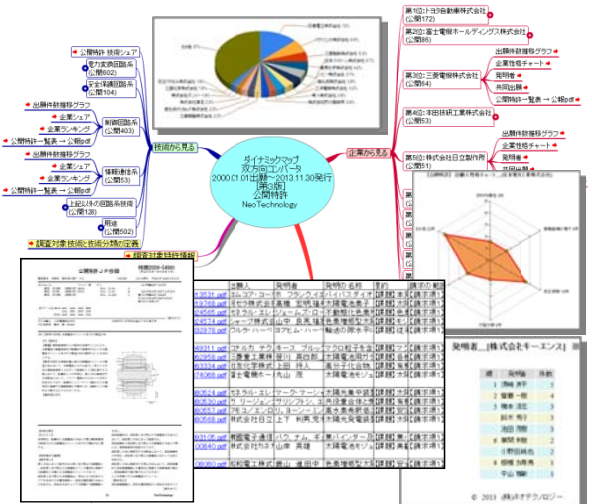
公開特許 技術シェア
電力変換回路系(公開602)
安全性確保系(公開104)
出願件数推移グラフ
企業シェア
企業ランキング
公開特許一覧表 → 公報pdf
制御回路系(公開403)
出願件数推移グラフ
企業シェア
企業ランキング
公開特許一覧表 → 公報pdf
情報通信系(公開53)
上記以外の回路系技術(公開138)
周辺(公開502)
調査対象技術と技術分類の定義
調査対象特許情報
技術から見る
ダイナミックマップ
双方向コンバータ
2000.01.01出願～2013.11.30発行
[第3版]
公開特許
NeoTechnology
企業から見る
第1位:トヨタ自動車株式会社(公開172)
第2位:富士電機ホールディングス株式会社(公開86)
第3位:三菱電機株式会社(公開64)
出願件数推移グラフ
企業技術チャート
発明者
共同出願
公開特許一覧表 → 公報pdf
第4位:本田技研工業株式会社(公開53)
第5位:株式会社日立製作所(公開51)
出願件数推移グラフ
企業技術チャート
発明者
共同出願
発明者 [株式会社キーエンス]
© 2013 (株)ネオテクノロジー